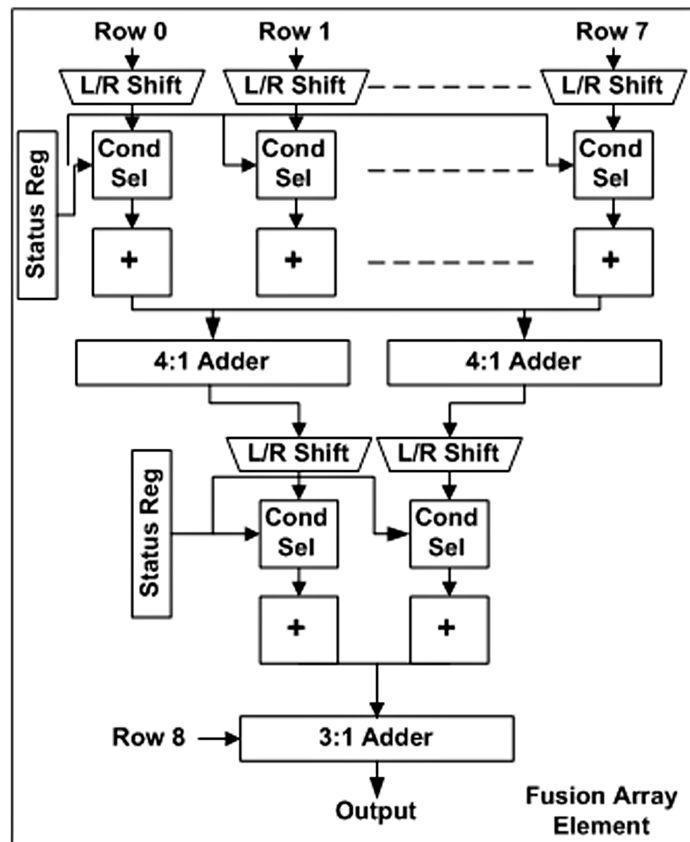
Row 0
Row 1
Row 7
L/R Shift
L/R Shift
L/R Shift
Status Reg
Cond Sel
Cond Sel
Cond Sel
+
+
+
4:1 Adder
4:1 Adder
L/R Shift
L/R Shift
Status Reg
Cond Sel
Cond Sel
+
+
Row 8
3:1 Adder
Output
Fusion Array Element